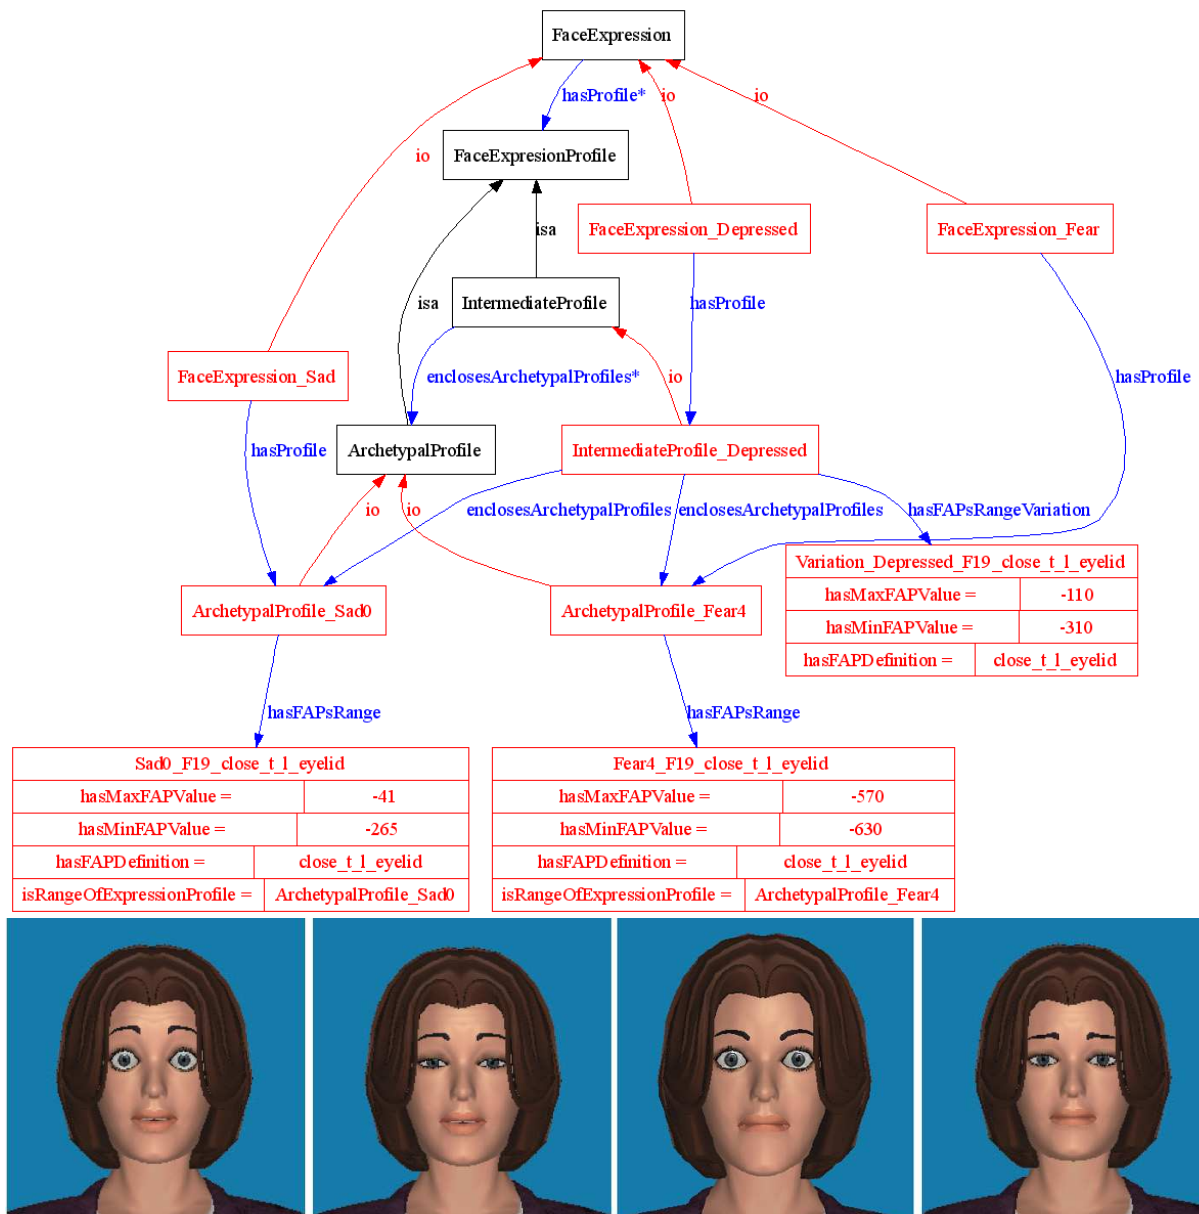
FaceExpression

hasProfile*

io

io

io

FaceExpresionProfile

isa

FaceExpression_Depressed

FaceExpression_Fear

isa

IntermediateProfile

hasProfile

FaceExpression_Sad

enclosesArchetypalProfiles*

io

hasProfile

hasProfile

ArchetypalProfile

IntermediateProfile_Depressed

io

io

enclosesArchetypalProfiles

enclosesArchetypalProfiles

hasFAPsRangeVariation

Variation_Depressed_F19_close_t_l_eyelid

| hasMaxFAPValue = | -110 |
|---|---|
| hasMinFAPValue = | -310 |
| hasFAPDefinition = | close_t_l_eyelid |

ArchetypalProfile_Sad0

ArchetypalProfile_Fear4

hasFAPsRange

hasFAPsRange

Sad0_F19_close_t_l_eyelid

| hasMaxFAPValue = | -41 |
|---|---|
| hasMinFAPValue = | -265 |
| hasFAPDefinition = | close_t_l_eyelid |
| isRangeOfExpressionProfile = | ArchetypalProfile_Sad0 |

Fear4_F19_close_t_l_eyelid

| hasMaxFAPValue = | -570 |
|---|---|
| hasMinFAPValue = | -630 |
| hasFAPDefinition = | close_t_l_eyelid |
| isRangeOfExpressionProfile = | ArchetypalProfile_Fear4 |